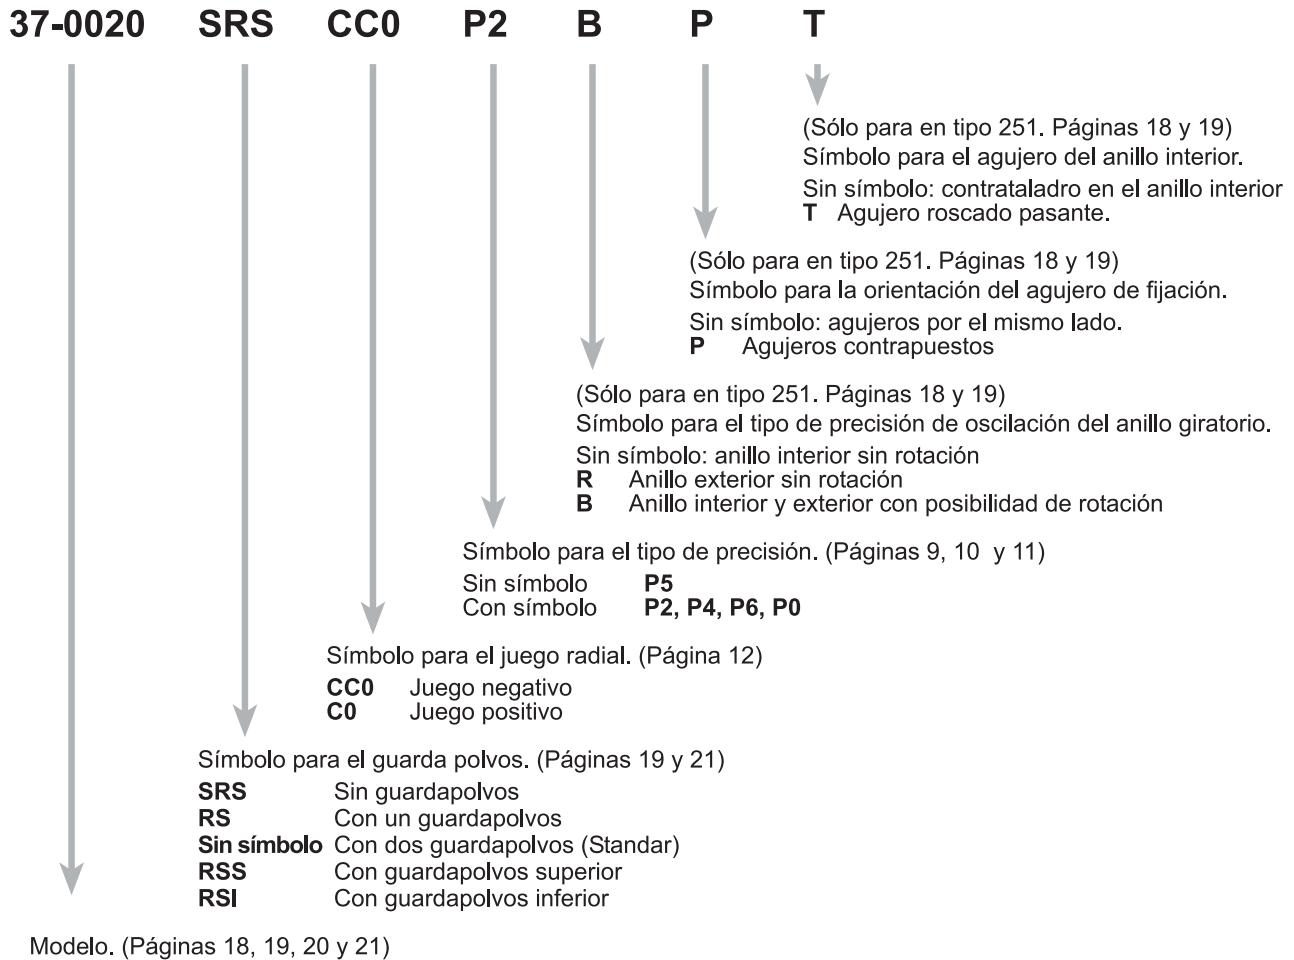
37-0020 SRS CC0 P2 B P T

(Sólo para en tipo 251. Páginas 18 y 19)
Símbolo para el agujero del anillo interior.
Sin símbolo: contrataladro en el anillo interior
**T** Agujero roscado pasante.

(Sólo para en tipo 251. Páginas 18 y 19)
Símbolo para la orientación del agujero de fijación.
Sin símbolo: agujeros por el mismo lado.
**P** Agujeros contrapuestos

(Sólo para en tipo 251. Páginas 18 y 19)
Símbolo para el tipo de precisión de oscilación del anillo giratorio.
Sin símbolo: anillo interior sin rotación
**R** Anillo exterior sin rotación
**B** Anillo interior y exterior con posibilidad de rotación

Símbolo para el tipo de precisión. (Páginas 9, 10 y 11)
Sin símbolo **P5**
Con símbolo **P2, P4, P6, P0**

Símbolo para el juego radial. (Página 12)
**CC0** Juego negativo
**C0** Juego positivo

Símbolo para el guarda polvos. (Páginas 19 y 21)
**SRS** Sin guardapolvos
**RS** Con un guardapolvos
**Sin símbolo** Con dos guardapolvos (Standar)
**RSS** Con guardapolvos superior
**RSI** Con guardapolvos inferior

Modelo. (Páginas 18, 19, 20 y 21)